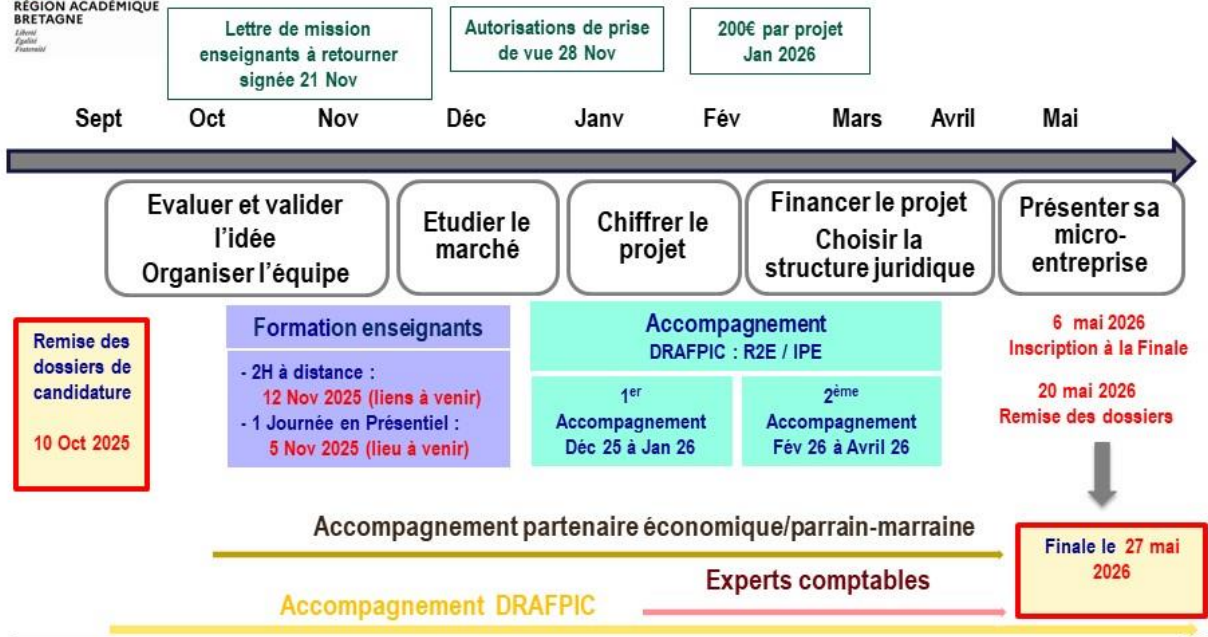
RÉGION ACADÉMIQUE BRETAGNE
Liberté Égalité Fraternité

Lettre de mission enseignants à retourner signée 21 Nov

Autorisations de prise de vue 28 Nov

200€ par projet Jan 2026

Sept Oct Nov Déc Janv Fév Mars Avril Mai

Evaluer et valider l'idée
Organiser l'équipe

Etudier le marché

Chiffrer le projet

Financer le projet
Choisir la structure juridique

Présenter sa micro-entreprise

Remise des dossiers de candidature

10 Oct 2025

Formation enseignants

- 2H à distance : 12 Nov 2025 (liens à venir)
- 1 Journée en Présentiel : 5 Nov 2025 (lieu à venir)

Accompagnement
DRAFPIC : R2E / IPE

$1^{er}$ Accompagnement Déc 25 à Jan 26

$2^{ème}$ Accompagnement Fév 26 à Avril 26

6 mai 2026
Inscription à la Finale

20 mai 2026
Remise des dossiers

Accompagnement partenaire économique/parrain-marraine

Finale le 27 mai 2026

Experts comptables

Accompagnement DRAFPIC